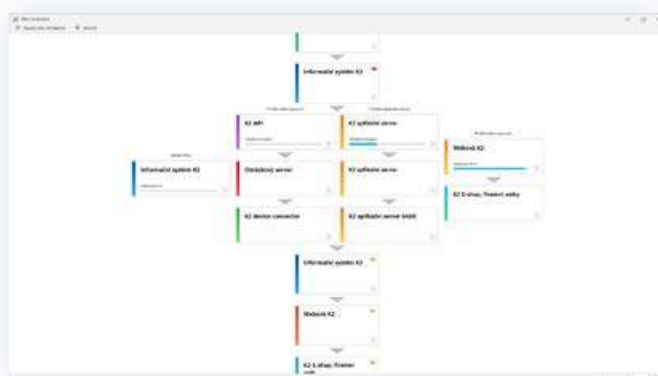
Informační systém K2

K2 API

K2 aplikační server

Webové K2

Informační systém K2

Databázový server

K2 aplikační server

K2 E-shop, Firemní weby

K2 device connector

K2 aplikační server RAW

Informační systém K2

Webové K2

K2 E-shop, Firemní